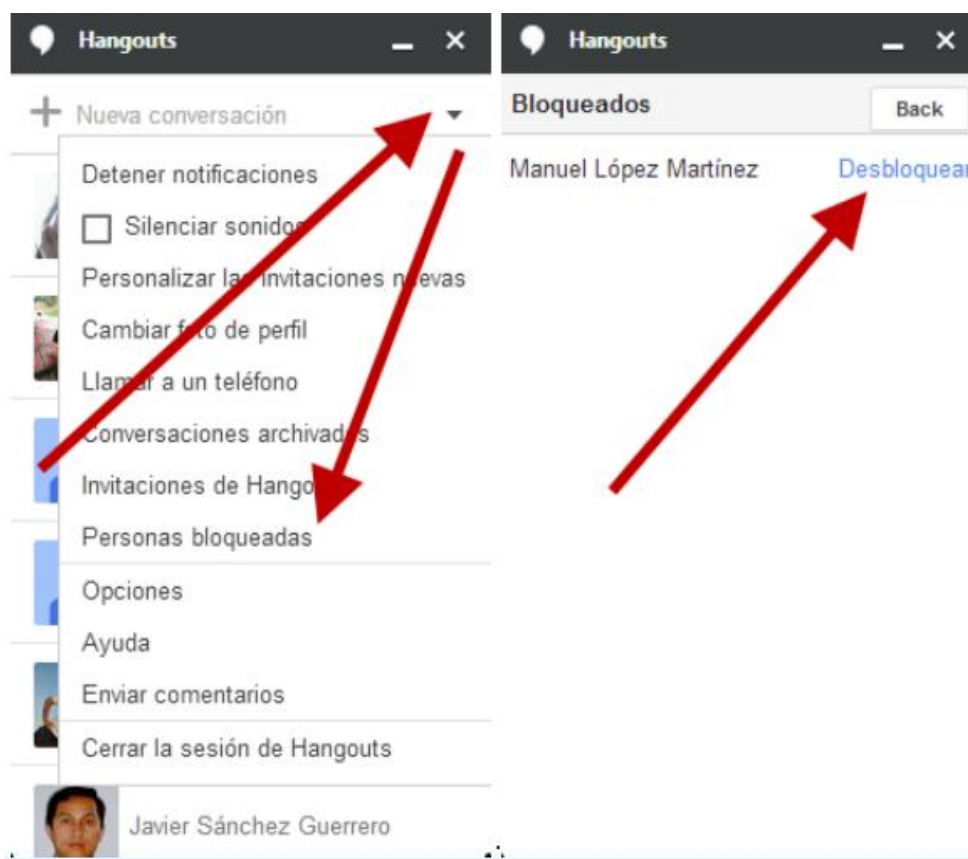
Hangouts

+ Nueva conversación

Detener notificaciones

Silenciar sonidos

Personalizar las invitaciones nuevas

Cambiar foto de perfil

Llamar a un teléfono

Conversaciones archivadas

Invitaciones de Hangouts

Personas bloqueadas

Opciones

Ayuda

Enviar comentarios

Cerrar la sesión de Hangouts

Javier Sánchez Guerrero

Hangouts

Bloqueados

Back

Manuel López Martínez

Desbloquear